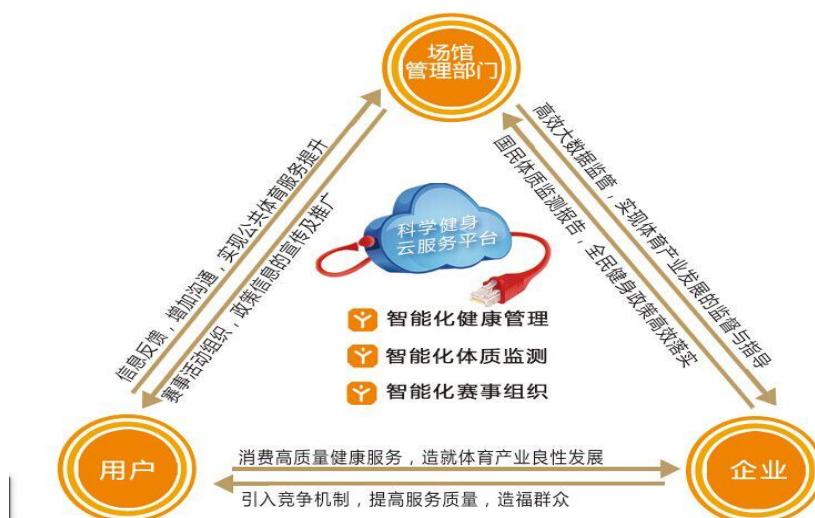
场馆
管理部门

信息反馈，增加沟通，实现公共体育服务提升

赛事活动组织，政策信息的宣传及推广

高效大数据监管，实现体育产业发展的监督与指导

国民体质监测报告，全民健身政策高效落实

科学健身
云服务平台

智能化健康管理
智能化体质监测
智能化赛事组织

用户

企业

消费高质量健康服务，造就体育产业良性发展

引入竞争机制，提高服务质量，造福群众